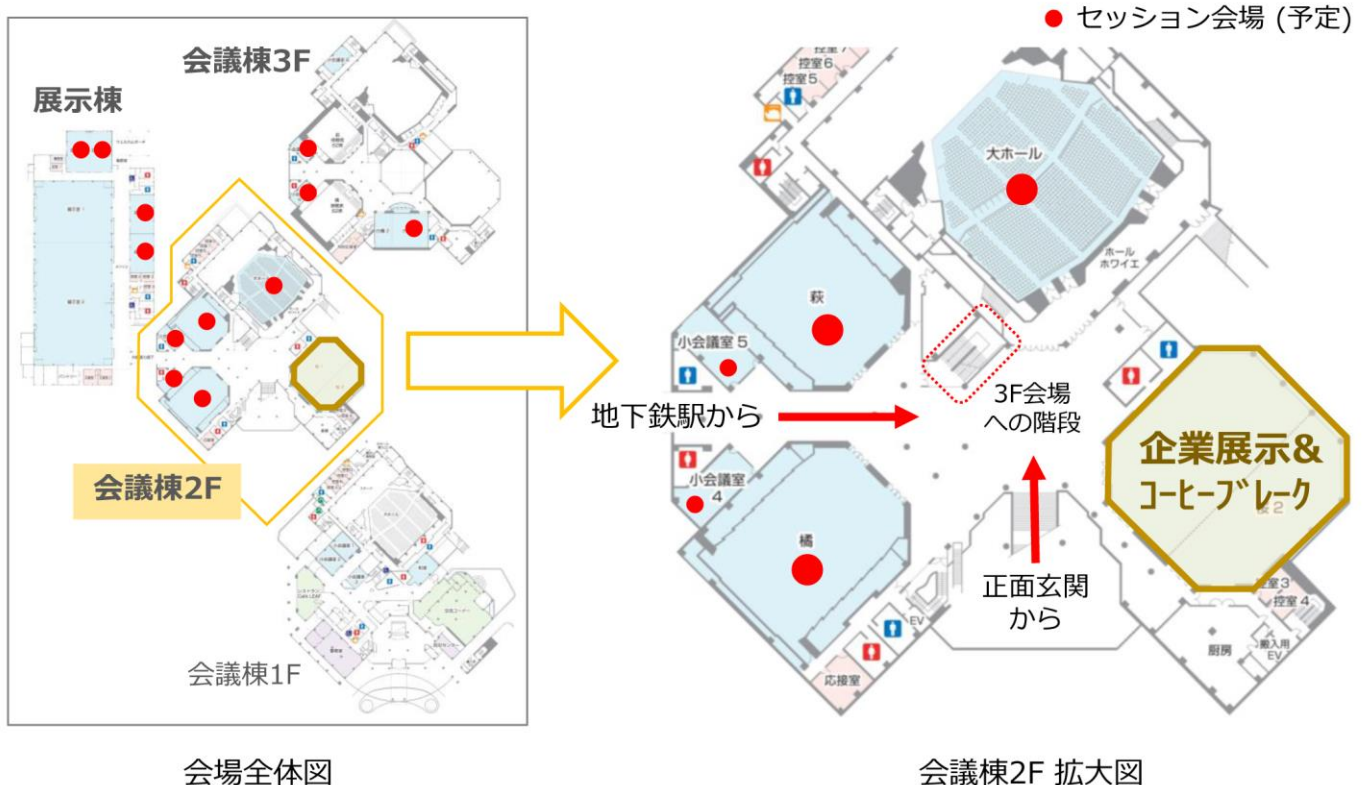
● セッション会場 (予定)

会議棟3F

展示棟

会議棟2F

会議棟1F

会場全体図

控室7
控室6
控室5

大ホール

ホール
ホワイエ

萩

小会議室 5

3F会場
への階段

地下鉄駅から

企業展示&
コーヒーブレーク

小会議室
4

橘

正面玄関
から

EV

応接室

控室3
控室4

厨房

搬入用
EV

会議棟2F 拡大図